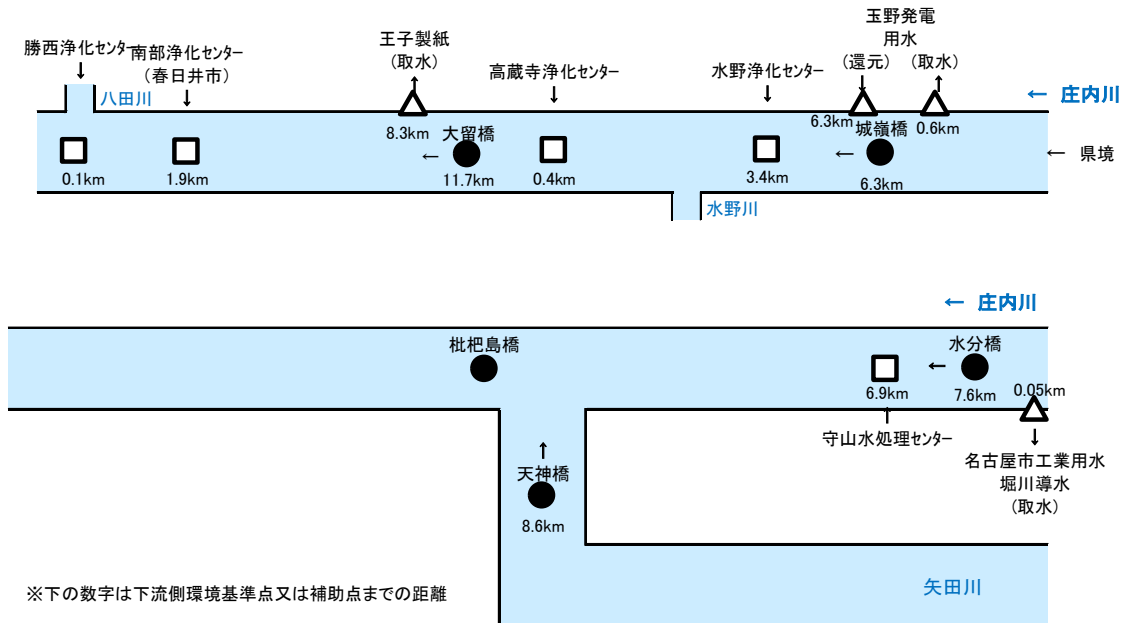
勝西浄化センタ
↓
南部浄化センター
（春日井市）
↓
八田川
王子製紙
（取水）
8.3km
大留橋
←
11.7km
高蔵寺浄化センター
↓
0.4km
水野浄化センター
↓
3.4km
玉野発電
用水
（還元）
（取水）
6.3km
0.6km
城嶺橋
←
6.3km
← 庄内川
← 県境
0.1km
1.9km
水野川

← 庄内川
枇杷島橋
水分橋
←
6.9km
7.6km
0.05km
守山水処理センター
名古屋市工業用水
堀川導水
（取水）
天神橋
8.6km
※下の数字は下流側環境基準点又は補助点までの距離
矢田川